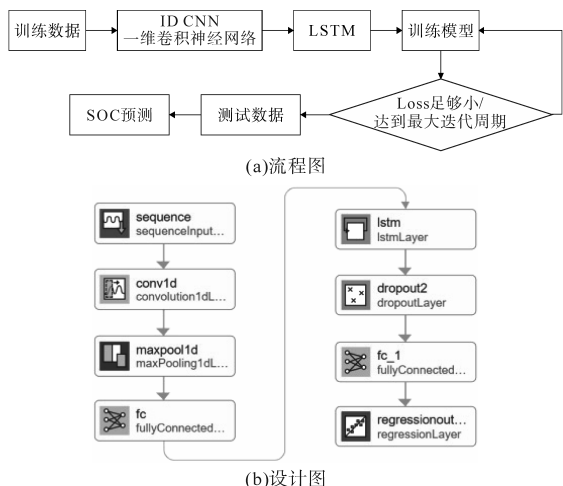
训练数据

ID CNN
一维卷积神经网络

LSTM

训练模型

SOC预测

测试数据

Loss足够小/
达到最大迭代周期

(a)流程图

sequence
sequenceInput...

conv1d
convolution1dL...

maxpool1d
maxPooling1dL...

fc
fullyConnected...

lstm
lstmLayer

dropout2
dropoutLayer

fc_1
fullyConnected...

regressionout...
regressionLayer

(b)设计图